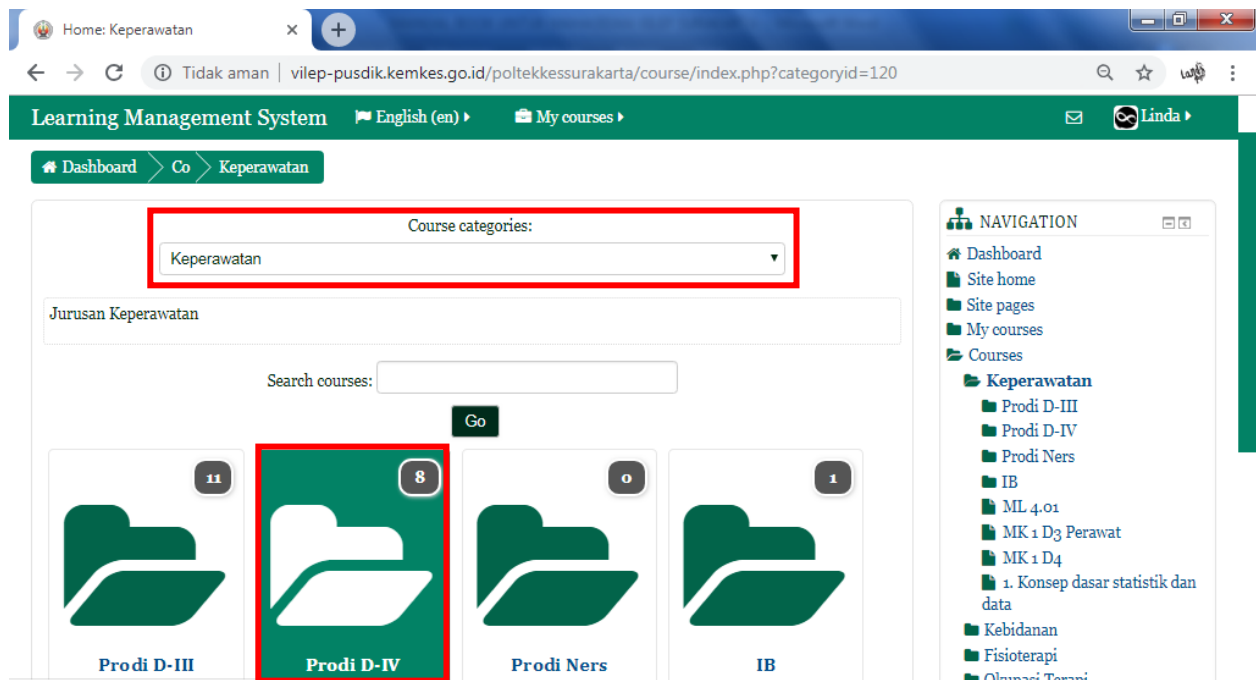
Home: Keperawatan ×

Tidak aman | vilep-pusdik.kemkes.go.id/poltekkessurakarta/course/index.php?categoryid=120

Learning Management System English (en) My courses Linda

Dashboard Co Keperawatan

Course categories:

Keperawatan

Jurusan Keperawatan

Search courses:

Go

11

8

0

1

Prodi D-III

Prodi D-IV

Prodi Ners

IB

NAVIGATION

Dashboard
Site home
Site pages
My courses
Courses
Keperawatan
Prodi D-III
Prodi D-IV
Prodi Ners
IB
ML 4.01
MK 1 D3 Perawat
MK 1 D4
1. Konsep dasar statistik dan data
Kebidanan
Fisioterapi
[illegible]